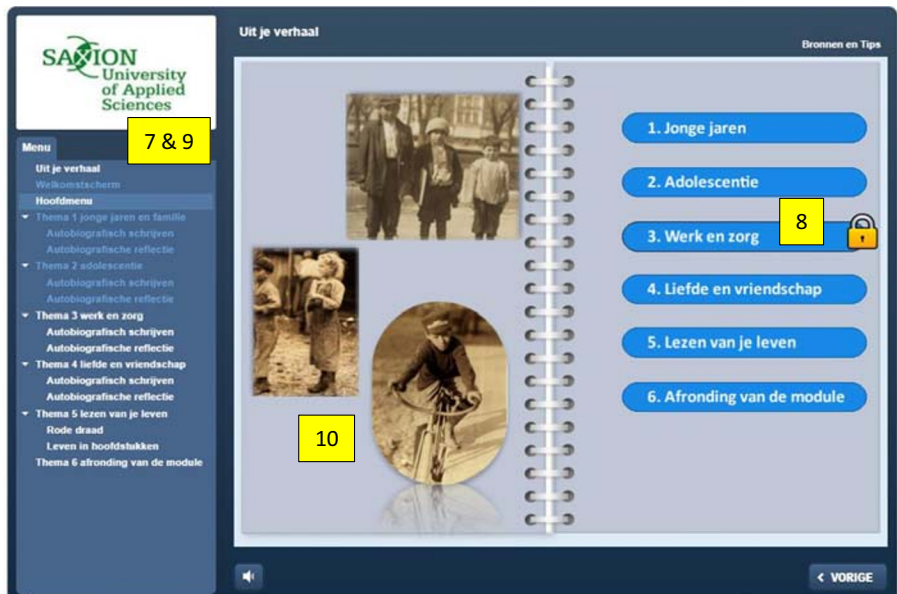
SAXION University of Applied Sciences

Uit je verhaal

Bronnen en Tips

Menu

7 & 9

Uit je verhaal
Welkomstscherm
Hoofdmenu
Thema 1 jonge jaren en familie
Autobiografisch schrijven
Autobiografische reflectie
Thema 2 adolescentie
Autobiografisch schrijven
Autobiografische reflectie
Thema 3 werk en zorg
Autobiografisch schrijven
Autobiografische reflectie
Thema 4 liefde en vriendschap
Autobiografisch schrijven
Autobiografische reflectie
Thema 5 lezen van je leven
Rode draad
Leven in hoofdstukken
Thema 6 afronding van de module

1. Jonge jaren

2. Adolescentie

3. Werk en zorg

8

4. Liefde en vriendschap

5. Lezen van je leven

6. Afronding van de module

10

VORIGE